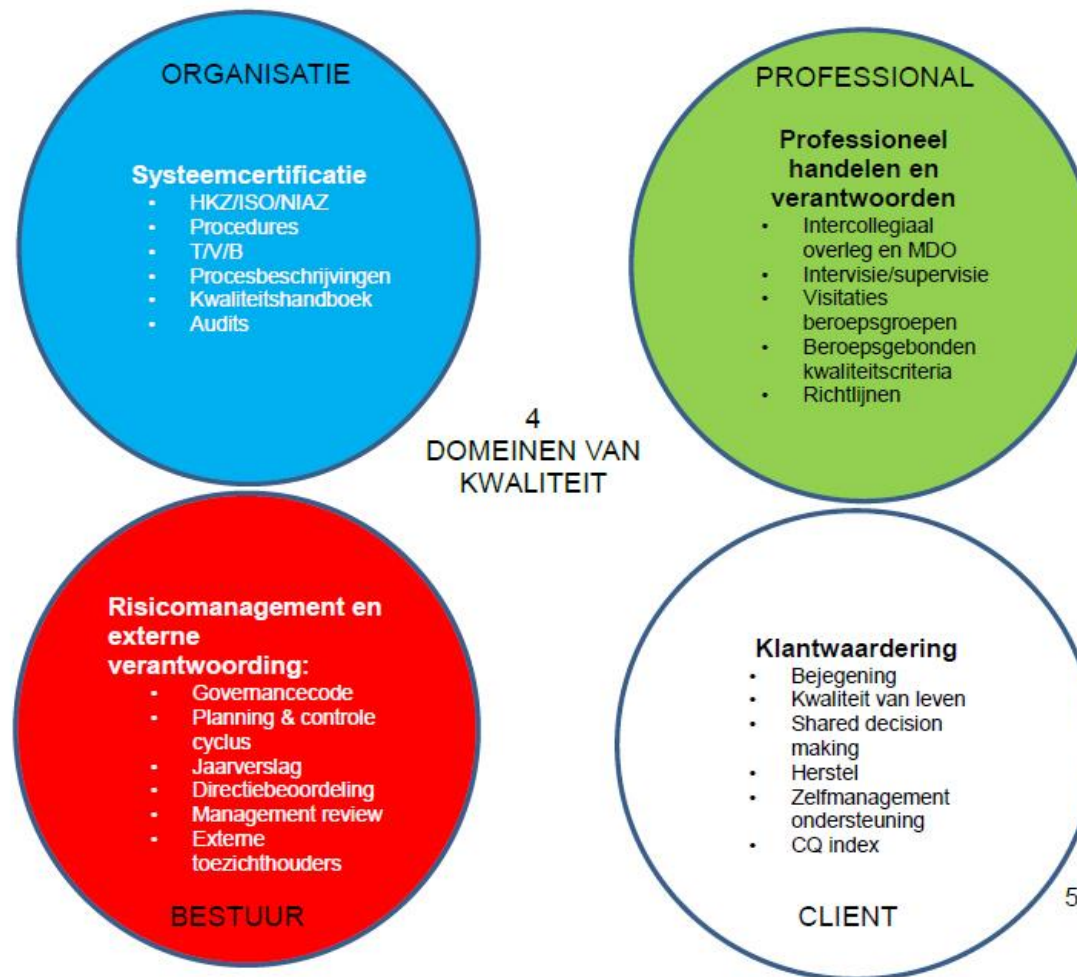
ORGANISATIE

Systeemcertificatie
- HKZ/ISO/NIAZ
- Procedures
- T/V/B
- Procesbeschrijvingen
- Kwaliteitshandboek
- Audits

PROFESSIONAL

Professioneel handelen en verantwoorden
- Intercollegiaal overleg en MDO
- Intervisie/supervisie
- Visitaties beroepsgroepen
- Beroepsgebonden kwaliteitscriteria
- Richtlijnen

4
DOMEINEN VAN KWALITEIT

Risicomanagement en externe verantwoording:
- Governancecode
- Planning & controle cyclus
- Jaarverslag
- Directiebeoordeling
- Management review
- Externe toezichthouders

BESTUUR

Klantwaardering
- Bejegening
- Kwaliteit van leven
- Shared decision making
- Herstel
- Zelfmanagement ondersteuning
- CQ index

CLIENT

5